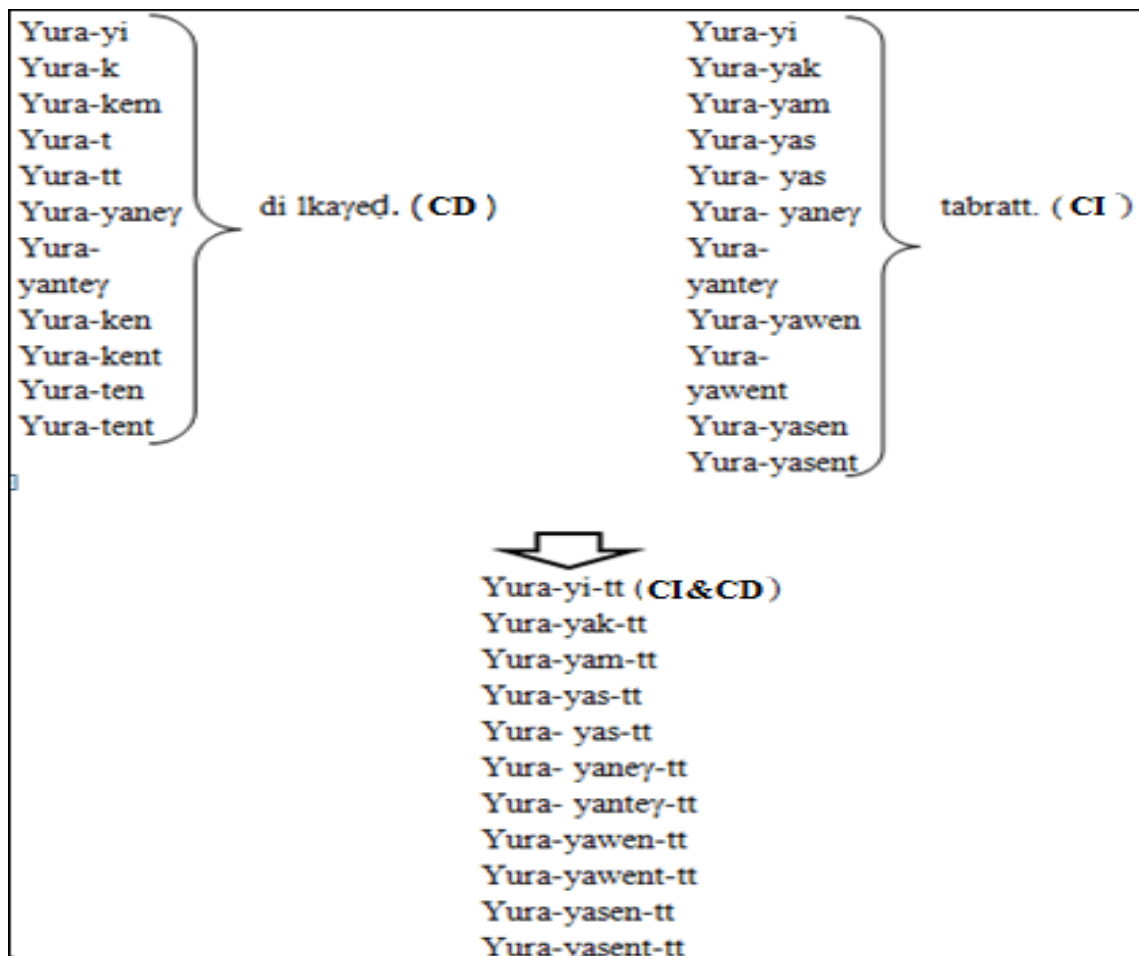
Yura-yi
Yura-k
Yura-kem
Yura-t
Yura-tt
Yura-yaneγ
Yura-yanteγ
Yura-ken
Yura-kent
Yura-ten
Yura-tent

di lkaγeḍ. (**CD**)

Yura-yi
Yura-yak
Yura-yam
Yura-yas
Yura- yas
Yura- yaneγ
Yura-yanteγ
Yura-yawen
Yura-yawent
Yura-yasen
Yura-yasent

tabratt. (**CI**)

Yura-yi-tt (**CI&CD**)
Yura-yak-tt
Yura-yam-tt
Yura-yas-tt
Yura- yas-tt
Yura- yaneγ-tt
Yura- yanteγ-tt
Yura-yawen-tt
Yura-yawent-tt
Yura-yasen-tt
Yura-yasent-tt